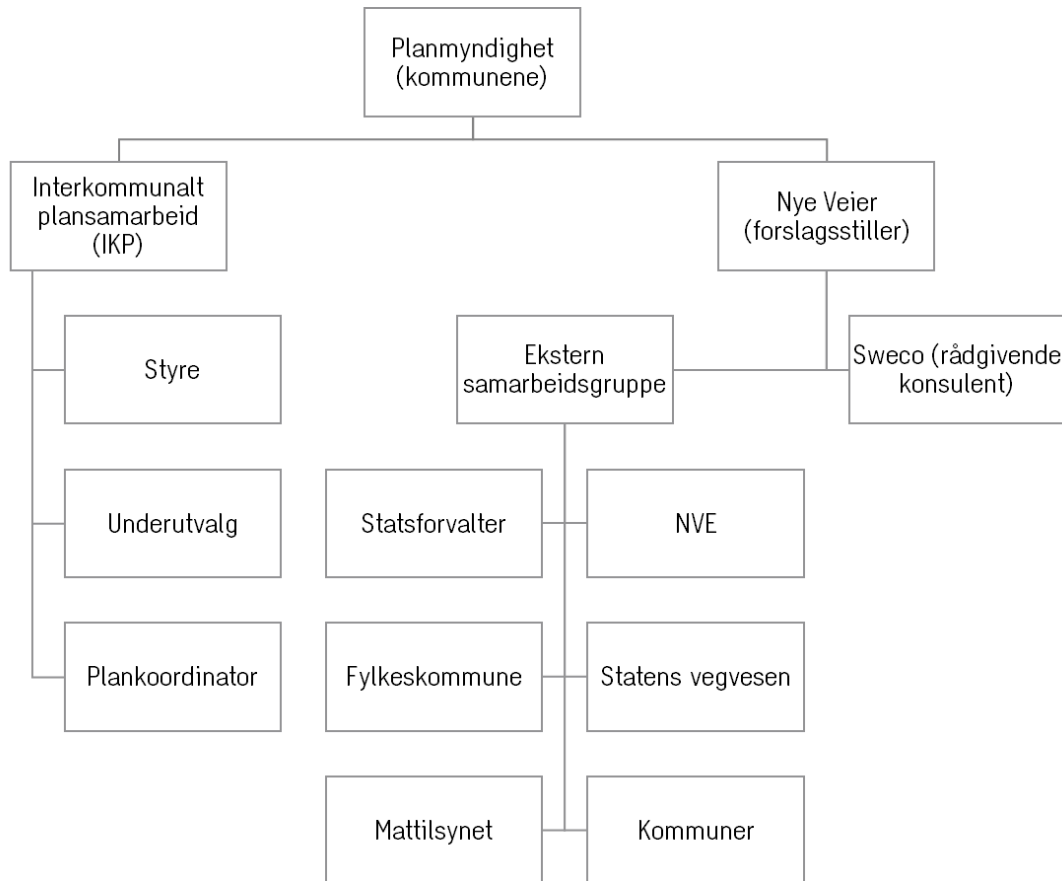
Planmyndighet (kommunene)

Interkommunalt plansamarbeid (IKP)

Nye Veier (forslagsstiller)

Styre

Ekstern samarbeidsgruppe

Sweco (rådgivende konsulent)

Underutvalg

Statsforvalter

NVE

Plankoordinator

Fylkeskommune

Statens vegvesen

Mattilsynet

Kommuner